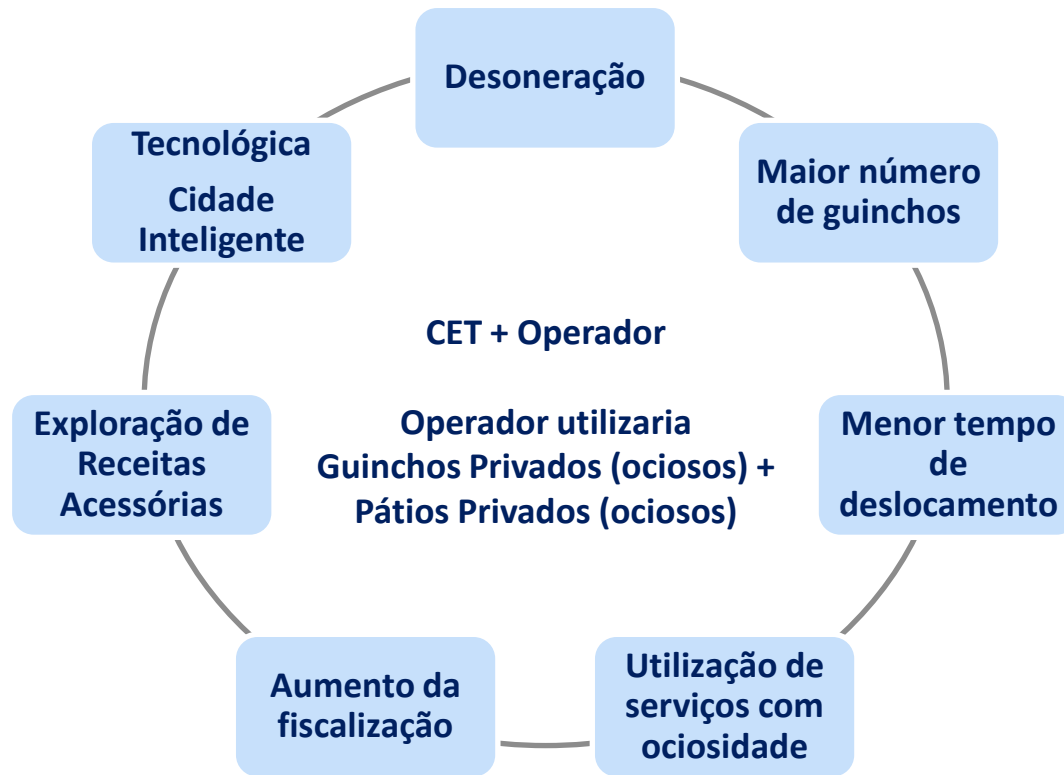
Desoneração

Maior número de guinchos

Menor tempo de deslocamento

Utilização de serviços com ociosidade

Aumento da fiscalização

Exploração de Receitas Acessórias

Tecnológica
Cidade Inteligente

CET + Operador

Operador utilizaria Guinchos Privados (ociosos) + Pátios Privados (ociosos)